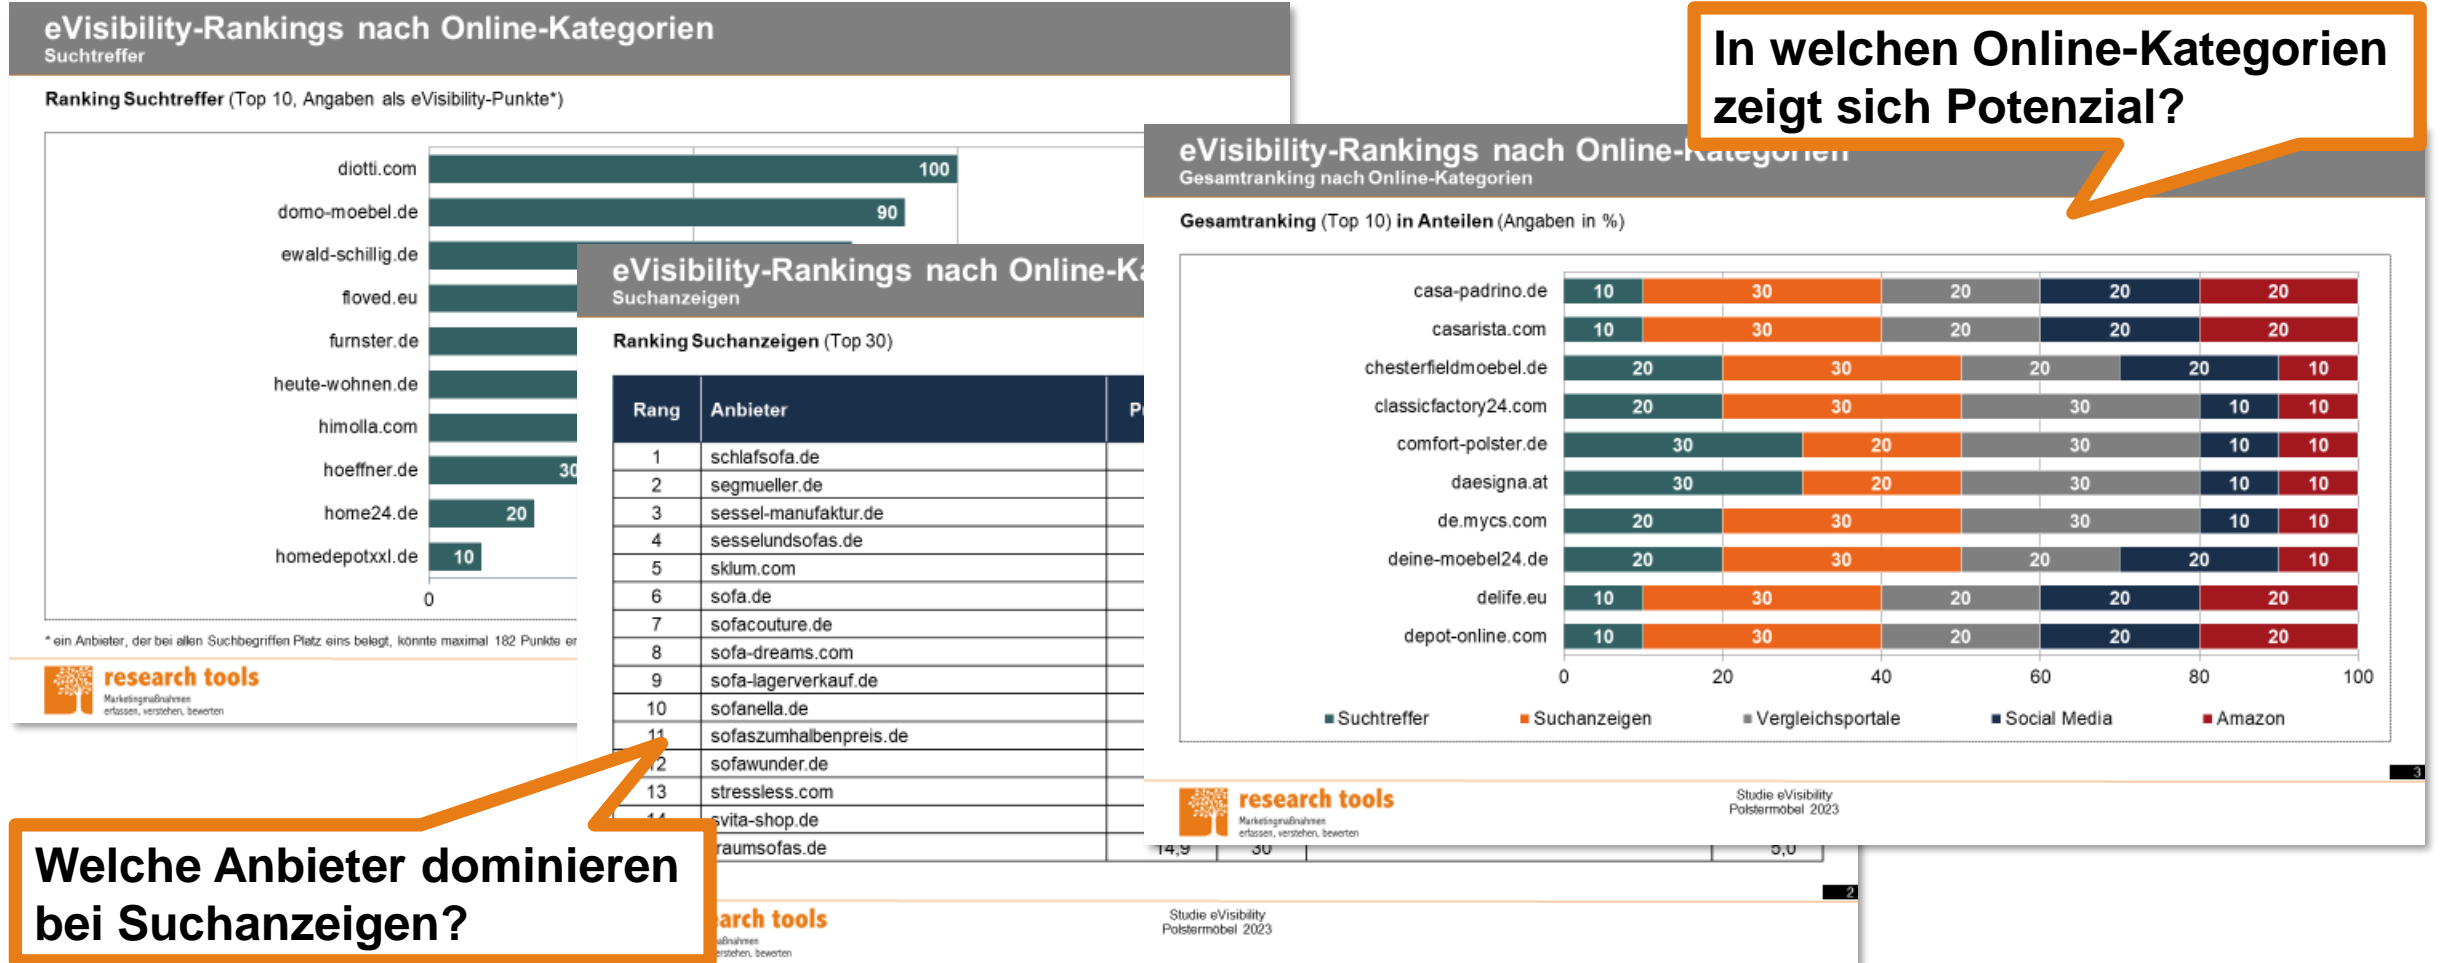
eVisibility-Rankings nach Online-Kategorien
Suchtreffer

Ranking Suchtreffer (Top 10, Angaben als eVisibility-Punkte*)

| Anbieter | Punkte |
|---|---|
| diotti.com | 100 |
| domo-moebel.de | 90 |
| ewald-schillig.de | |
| floved.eu | |
| furnster.de | |
| heute-wohnen.de | |
| himolla.com | |
| hoeffner.de | 30 |
| home24.de | 20 |
| homedepotxxl.de | 10 |

0

* ein Anbieter, der bei allen Suchbegriffen Platz eins belegt, könnte maximal 182 Punkte er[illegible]

research tools
Marketingmaßnahmen erfassen, verstehen, bewerten

eVisibility-Rankings nach Online-K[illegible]
Suchanzeigen

Ranking Suchanzeigen (Top 30)

| Rang | Anbieter | P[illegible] |
|---|---|---|
| 1 | schlafsofa.de | |
| 2 | segmueller.de | |
| 3 | sessel-manufaktur.de | |
| 4 | sesselundsofas.de | |
| 5 | sklum.com | |
| 6 | sofa.de | |
| 7 | sofacouture.de | |
| 8 | sofa-dreams.com | |
| 9 | sofa-lagerverkauf.de | |
| 10 | sofanella.de | |
| 11 | sofaszumhalbenpreis.de | |
| 12 | sofawunder.de | |
| 13 | stressless.com | |
| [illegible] | svita-shop.de | |
| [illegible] | raumsofas.de | 14,9 |

30
5,0

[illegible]arch tools
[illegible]aßnahmen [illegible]rstehen, bewerten
Studie eVisibility Polstermöbel 2023
2

In welchen Online-Kategorien zeigt sich Potenzial?

eVisibility-Rankings nach Online-Kategorien
Gesamtranking nach Online-Kategorien

Gesamtranking (Top 10) in Anteilen (Angaben in %)

| Anbieter | Suchtreffer | Suchanzeigen | Vergleichsportale | Social Media | Amazon |
|---|---|---|---|---|---|
| casa-padrino.de | 10 | 30 | 20 | 20 | 20 |
| casarista.com | 10 | 30 | 20 | 20 | 20 |
| chesterfieldmoebel.de | 20 | 30 | 20 | 20 | 10 |
| classicfactory24.com | 20 | 30 | 30 | 10 | 10 |
| comfort-polster.de | 30 | 20 | 30 | 10 | 10 |
| daesigna.at | 30 | 20 | 30 | 10 | 10 |
| de.mycs.com | 20 | 30 | 30 | 10 | 10 |
| deine-moebel24.de | 20 | 30 | 20 | 20 | 10 |
| delife.eu | 10 | 30 | 20 | 20 | 20 |
| depot-online.com | 10 | 30 | 20 | 20 | 20 |

0 20 40 60 80 100

Suchtreffer Suchanzeigen Vergleichsportale Social Media Amazon

research tools
Marketingmaßnahmen erfassen, verstehen, bewerten
Studie eVisibility Polstermöbel 2023
3

Welche Anbieter dominieren bei Suchanzeigen?